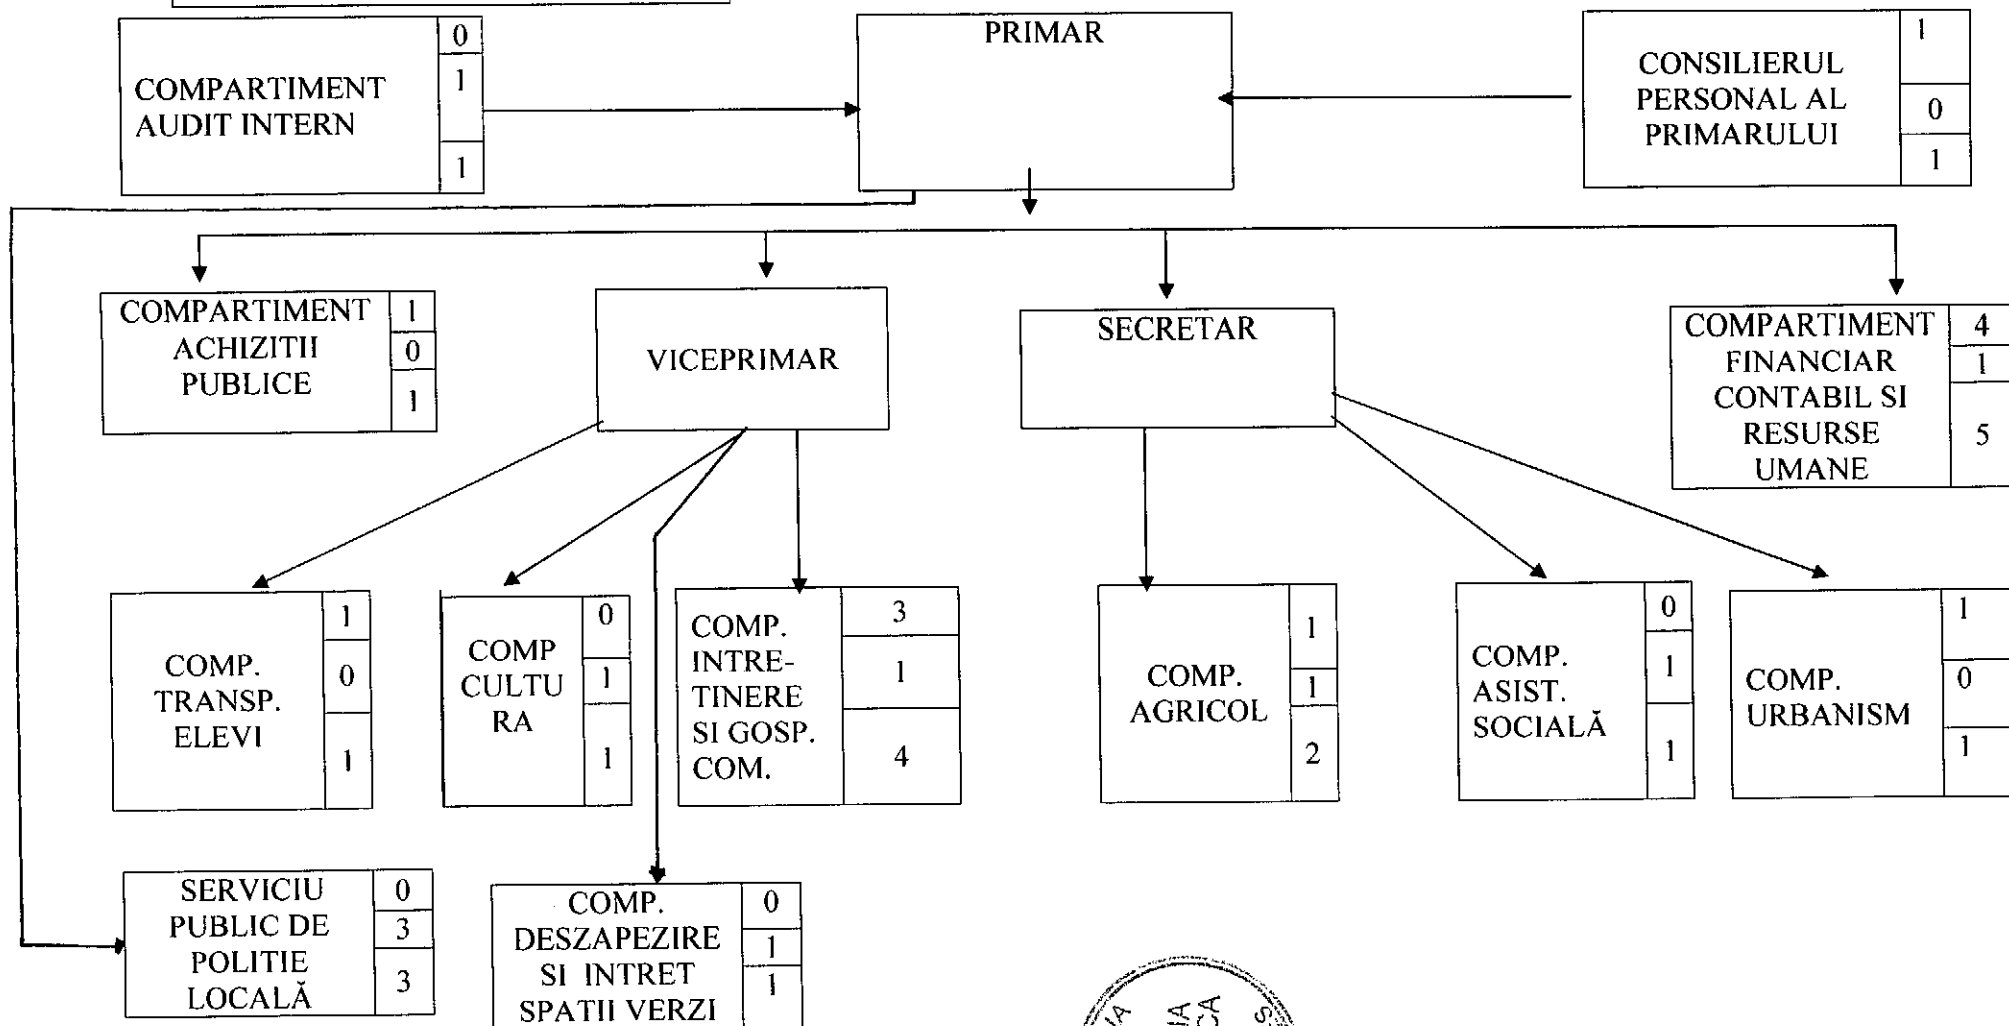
COMPARTIMENT AUDIT INTERN
0
1
1

PRIMAR

CONSILIERUL PERSONAL AL PRIMARULUI
1
0
1

COMPARTIMENT ACHIZITII PUBLICE
1
0
1

VICEPRIMAR

SECRETAR

COMPARTIMENT FINANCIAR CONTABIL SI RESURSE UMANE
4
1
5

COMP. TRANSP. ELEVI
1
0
1

COMP CULTU RA
0
1
1

COMP. INTRE-TINERE SI GOSP. COM.
3
1
4

COMP. AGRICOL
1
1
2

COMP. ASIST. SOCIALĂ
0
1
1

COMP. URBANISM
1
0
1

SERVICIU PUBLIC DE POLITIE LOCALĂ
0
3
3

COMP. DESZAPEZIRE SI INTRET SPATII VERZI
0
1
1

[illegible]